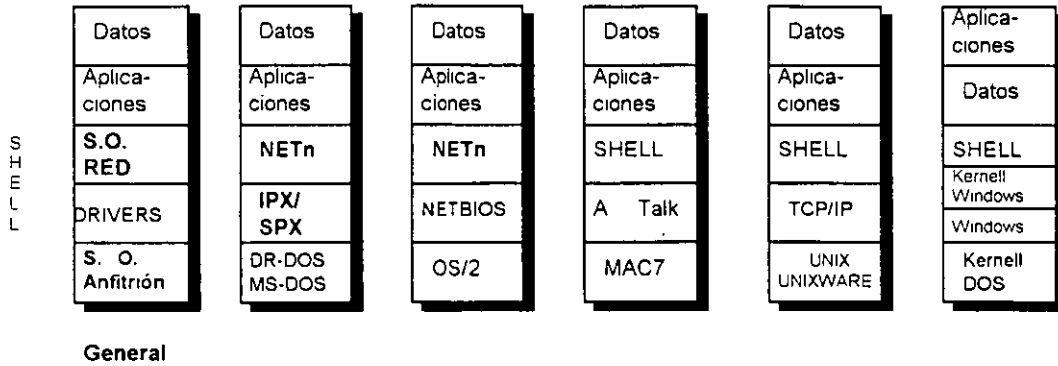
SHELL

Datos
Aplicaciones
S.O. RED
DRIVERS
S. O. Anfitrión

Datos
Aplicaciones
NETn
IPX/ SPX
DR-DOS MS-DOS

Datos
Aplicaciones
NETn
NETBIOS
OS/2

Datos
Aplicaciones
SHELL
A Talk
MAC7

Datos
Aplicaciones
SHELL
TCP/IP
UNIX UNIXWARE

Aplicaciones
Datos
SHELL
Kernell Windows
Windows
Kernell DOS

General